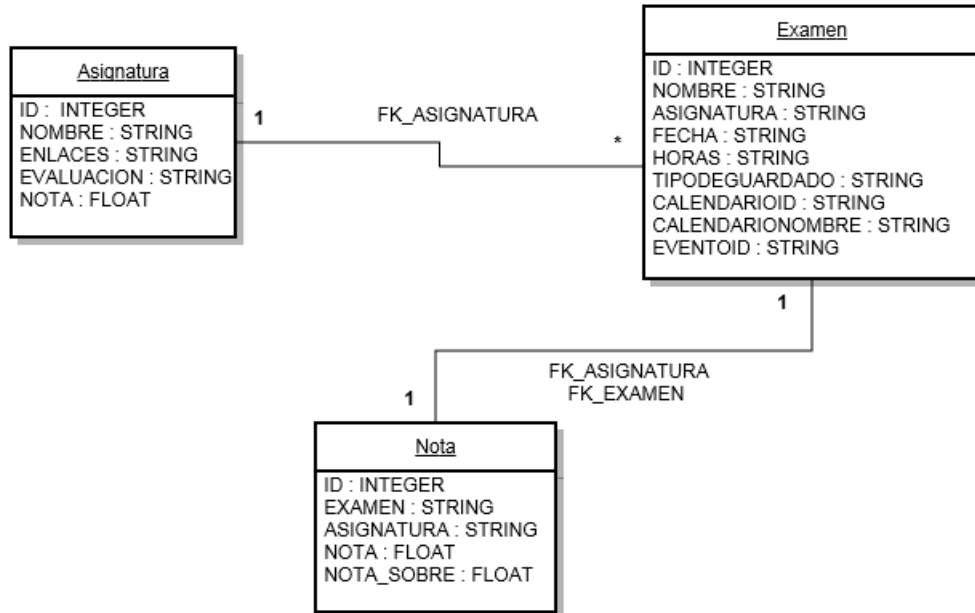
Asignatura

ID : INTEGER
NOMBRE : STRING
ENLACES : STRING
EVALUACION : STRING
NOTA : FLOAT

1

FK_ASIGNATURA

*

Examen

ID : INTEGER
NOMBRE : STRING
ASIGNATURA : STRING
FECHA : STRING
HORAS : STRING
TIPODEGUARDADO : STRING
CALENDARIOID : STRING
CALENDARIONOMBRE : STRING
EVENTOID : STRING

1

FK_ASIGNATURA
FK_EXAMEN

1

Nota

ID : INTEGER
EXAMEN : STRING
ASIGNATURA : STRING
NOTA : FLOAT
NOTA_SOBRE : FLOAT